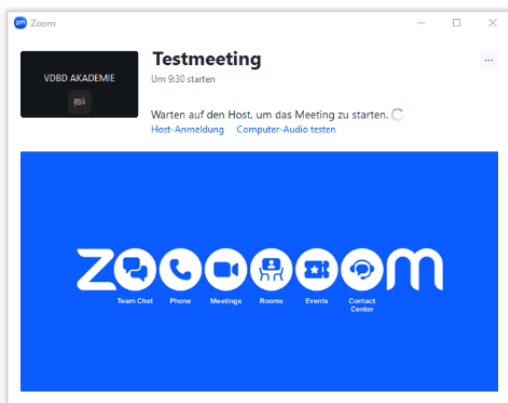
Zoom

VDBD AKADEMIE

Testmeeting
Um 9:30 starten

...

Warten auf den Host, um das Meeting zu starten.

Host-Anmeldung Computer-Audio testen

ZOOOOOOM

Team Chat Phone Meetings Rooms Events Contact Center